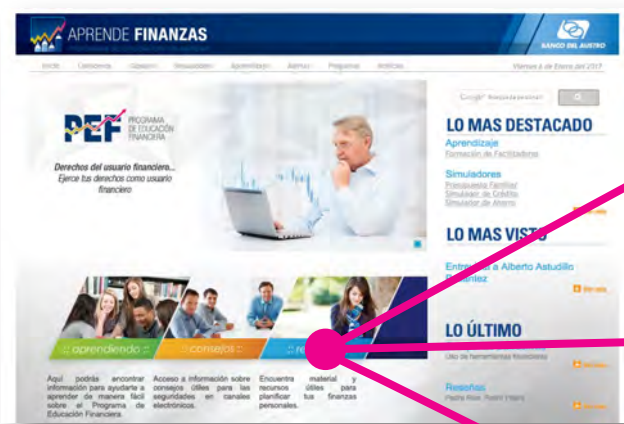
APRENDE FINANZAS
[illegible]
BANCO DEL AUSTRO

Inicio Conócenos Glosario Simuladores Aprendizaje Alertas Programa Artículos
Viernes 6 de Enero del 2017

PEF PROGRAMA DE EDUCACIÓN FINANCIERA

Derechos del usuario financiero... Ejerce tus derechos como usuario financiero

Google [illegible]

LO MAS DESTACADO

Aprendizaje
Formación de Facilitadores

Simuladores
Presupuesto Familiar
Simulador de Crédito
Simulador de Ahorro

LO MAS VISTO

Entrevista a Alberto Astudillo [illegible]

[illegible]

LO ÚLTIMO

Uso de herramientas financieras
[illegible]

Reseñas
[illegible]
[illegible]

:: aprendiendo ::
:: consejos ::
:: re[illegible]

Aquí podrás encontrar información para ayudarte a aprender de manera fácil sobre el Programa de Educación Financiera.

Acceso a información sobre consejos útiles para las seguridades en canales electrónicos.

Encuentra material y recursos útiles para planificar tus finanzas personales.